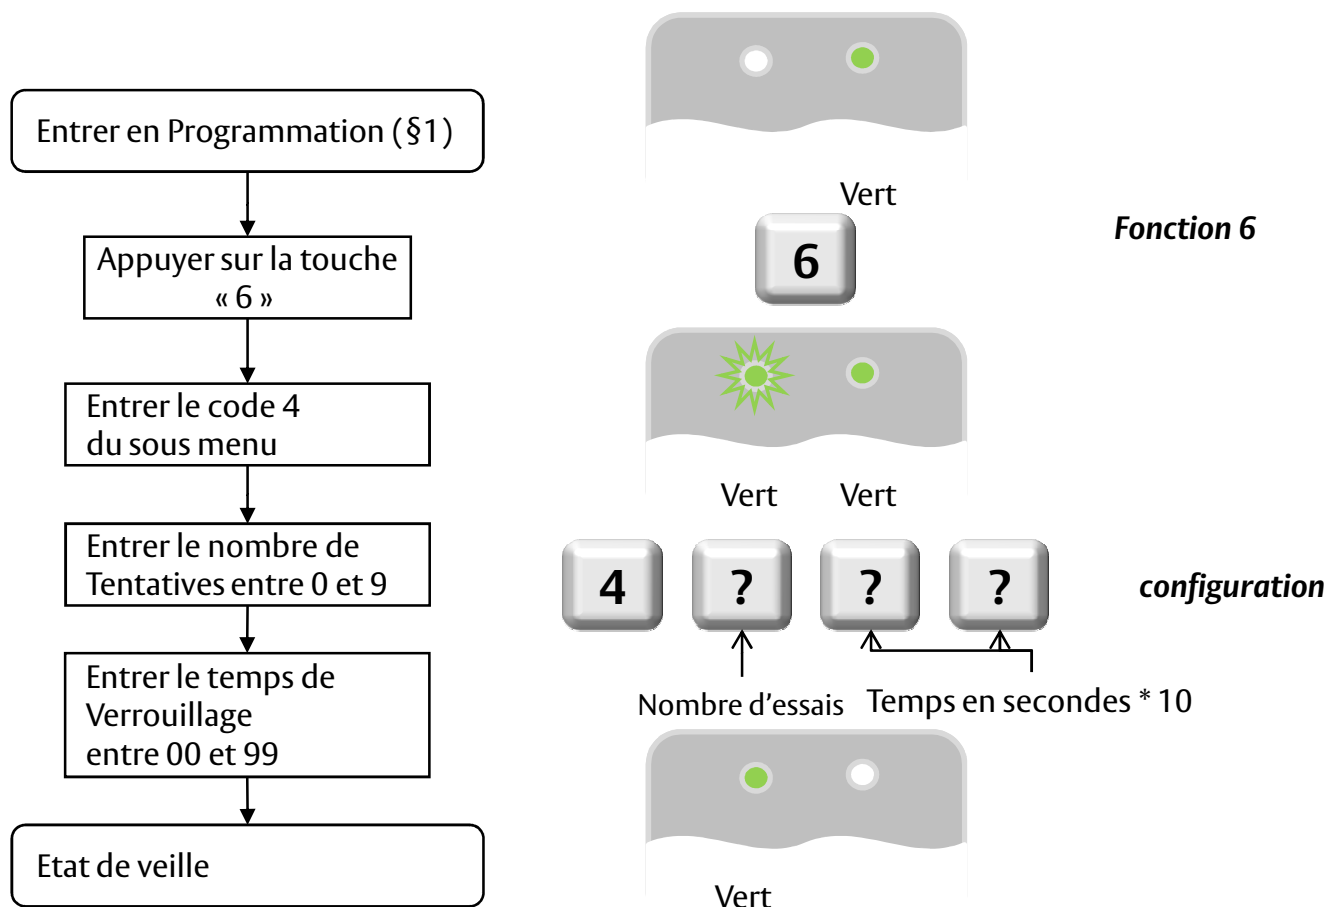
Entrer en Programmation (§1)

Appuyer sur la touche « 6 »

Entrer le code 4 du sous menu

Entrer le nombre de Tentatives entre 0 et 9

Entrer le temps de Verrouillage entre 00 et 99

Etat de veille

Vert

Fonction 6

6

Vert Vert

4 ? ? ?

configuration

Nombre d’essais

Temps en secondes * 10

Vert